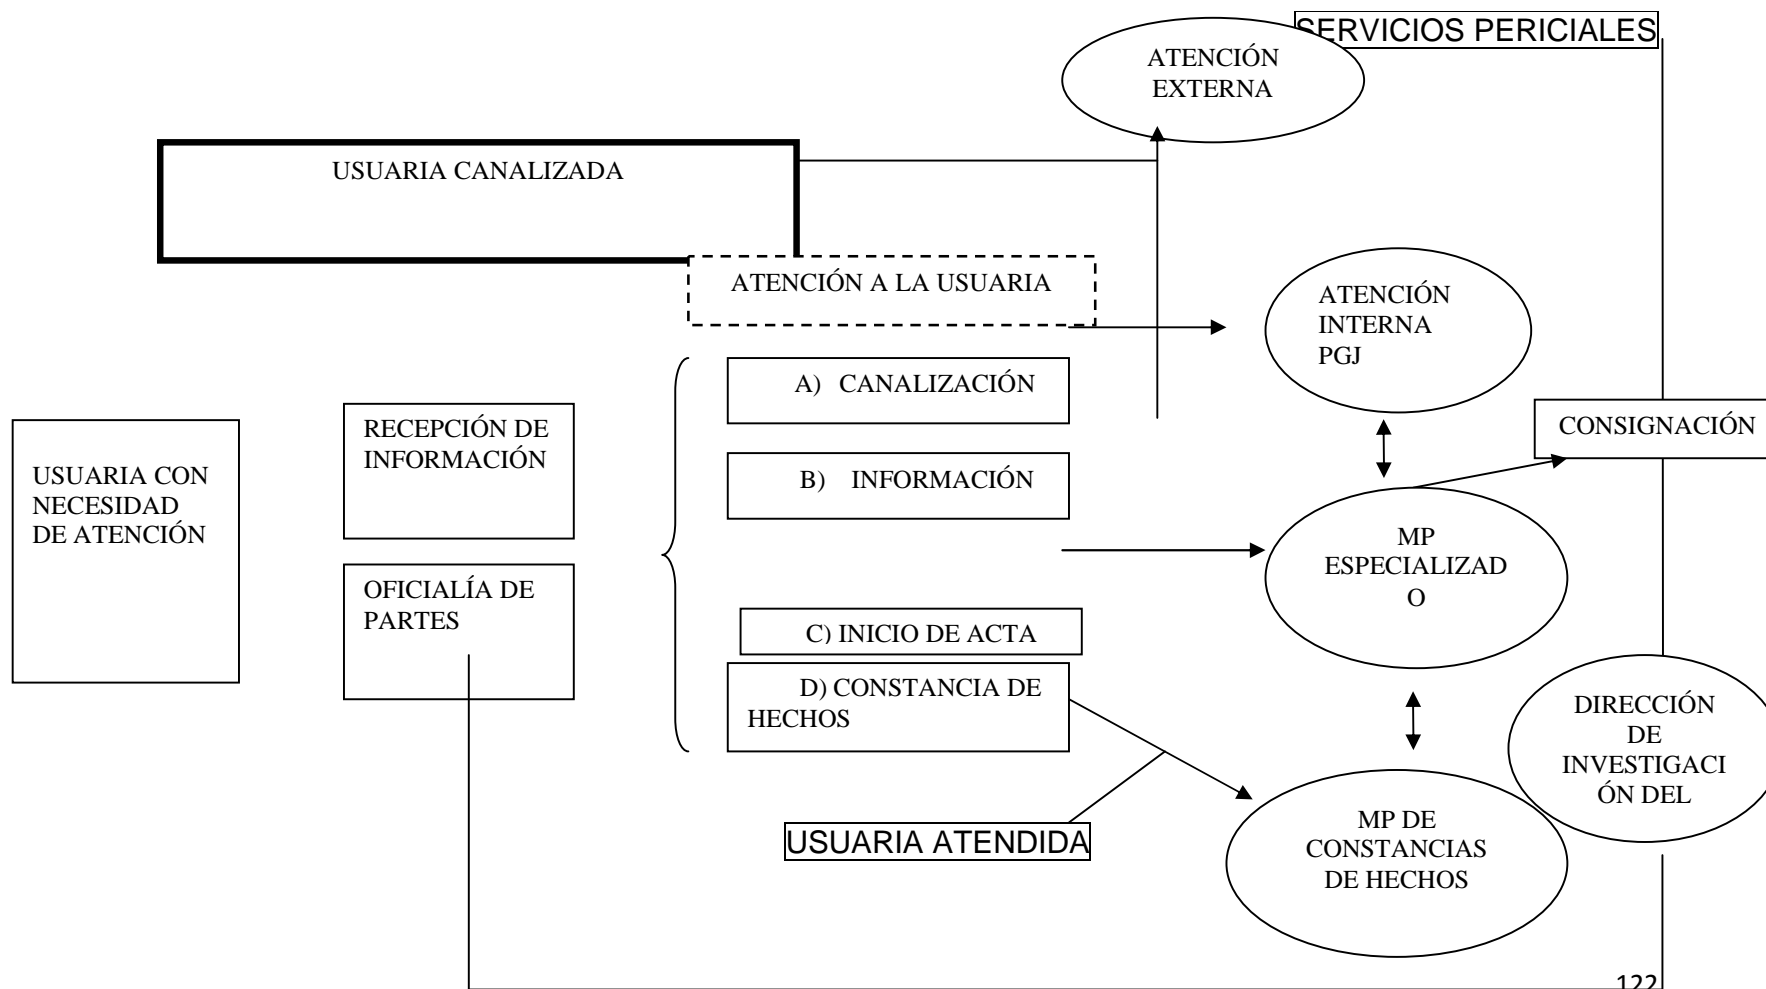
SERVICIOS PERICIALES

ATENCIÓN EXTERNA

USUARIA CANALIZADA

ATENCIÓN A LA USUARIA

ATENCIÓN INTERNA PGJ

A) CANALIZACIÓN

USUARIA CON NECESIDAD DE ATENCIÓN

RECEPCIÓN DE INFORMACIÓN

CONSIGNACIÓN

B) INFORMACIÓN

MP ESPECIALIZADO

OFICIALÍA DE PARTES

C) INICIO DE ACTA

D) CONSTANCIA DE HECHOS

DIRECCIÓN DE INVESTIGACIÓN DEL

USUARIA ATENDIDA

MP DE CONSTANCIAS DE HECHOS

122